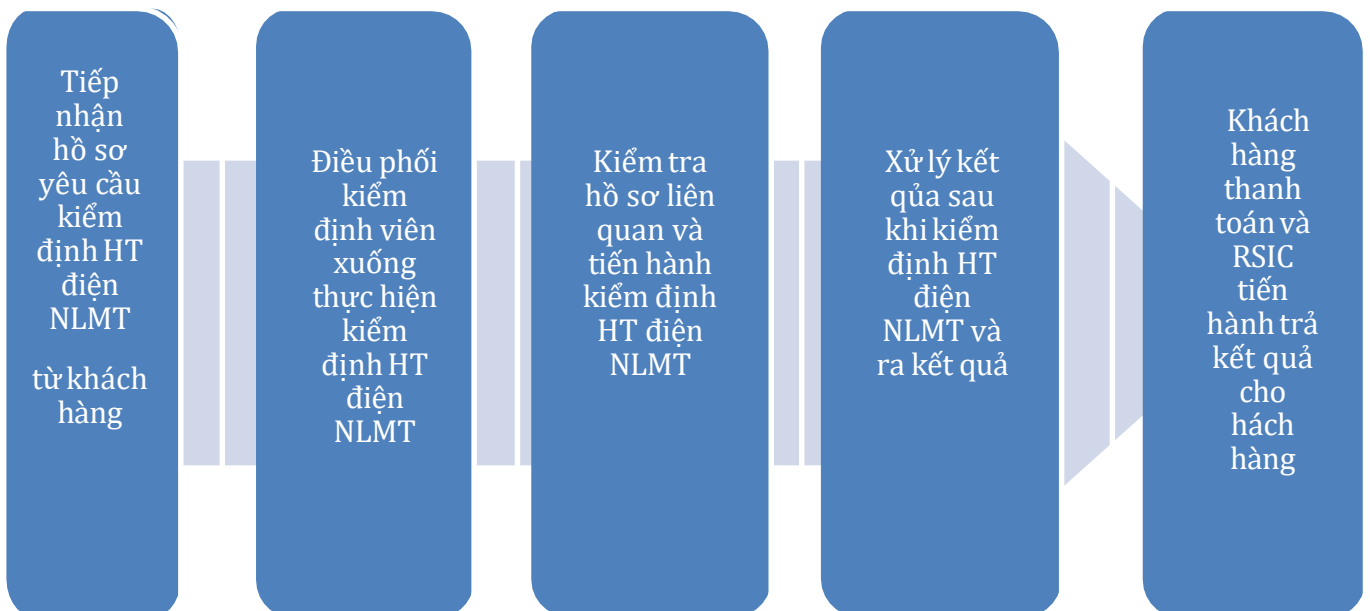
Tiếp nhận hồ sơ yêu cầu kiểm định HT điện NLMT

từ khách hàng

Điều phối kiểm định viên xuống thực hiện kiểm định HT điện NLMT

Kiểm tra hồ sơ liên quan và tiến hành kiểm định HT điện NLMT

Xử lý kết qủa sau khi kiểm định HT điện NLMT và ra kết quả

Khách hàng thanh toán và RSIC tiến hành trả kết quả cho hách hàng